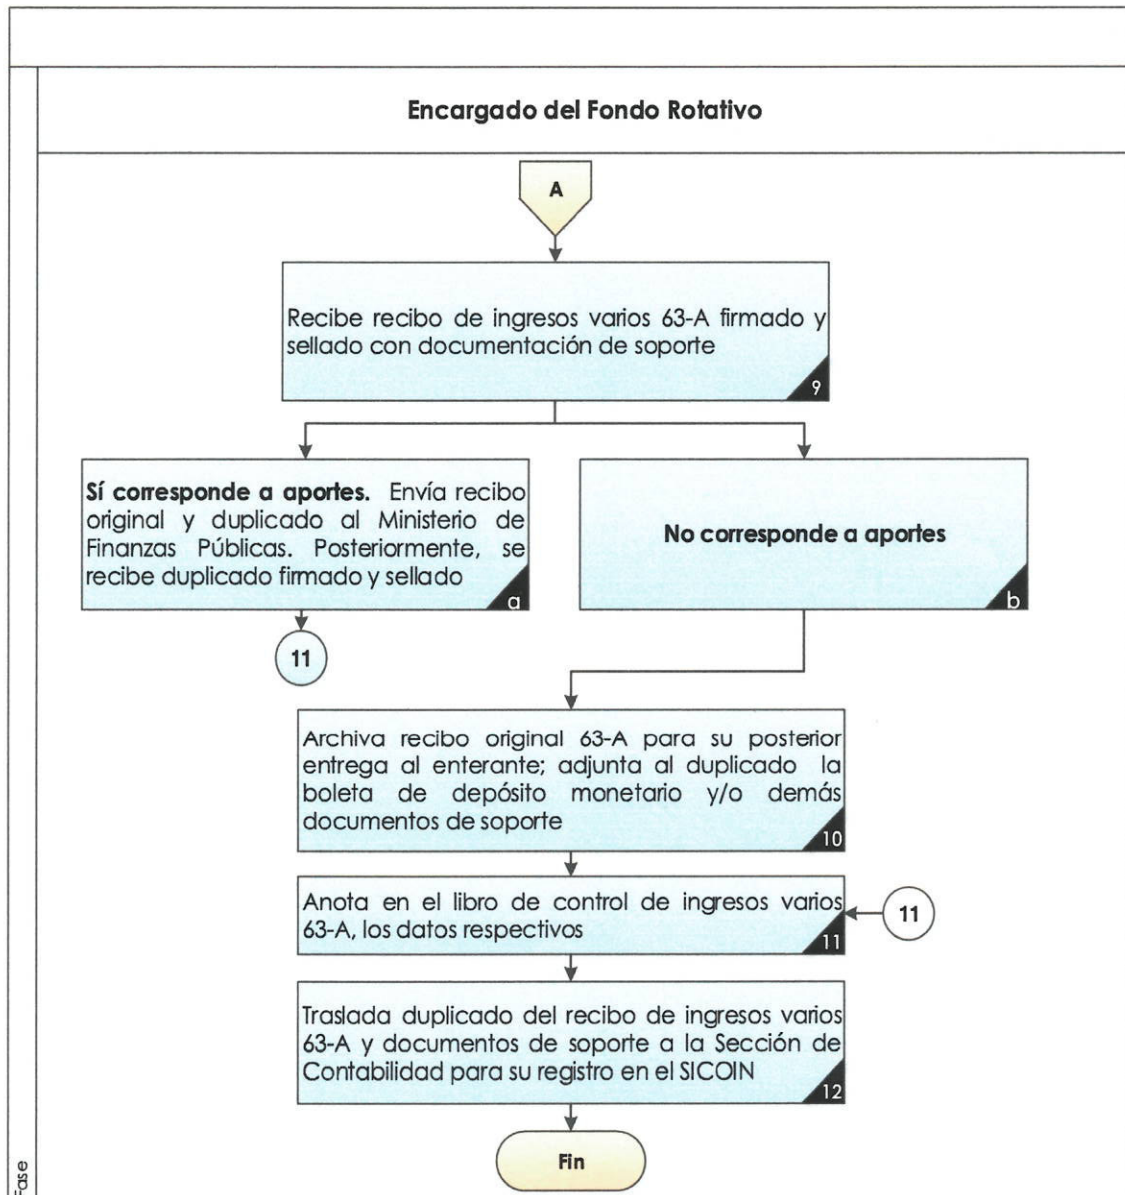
Encargado del Fondo Rotativo

A

Recibe recibo de ingresos varios 63-A firmado y sellado con documentación de soporte

9

**Sí corresponde a aportes.** Envía recibo original y duplicado al Ministerio de Finanzas Públicas. Posteriormente, se recibe duplicado firmado y sellado

a

No corresponde a aportes

b

11

Archiva recibo original 63-A para su posterior entrega al enterante; adjunta al duplicado la boleta de depósito monetario y/o demás documentos de soporte

10

Anota en el libro de control de ingresos varios 63-A, los datos respectivos

11

11

Traslada duplicado del recibo de ingresos varios 63-A y documentos de soporte a la Sección de Contabilidad para su registro en el SICOIN

12

Fin

Fase